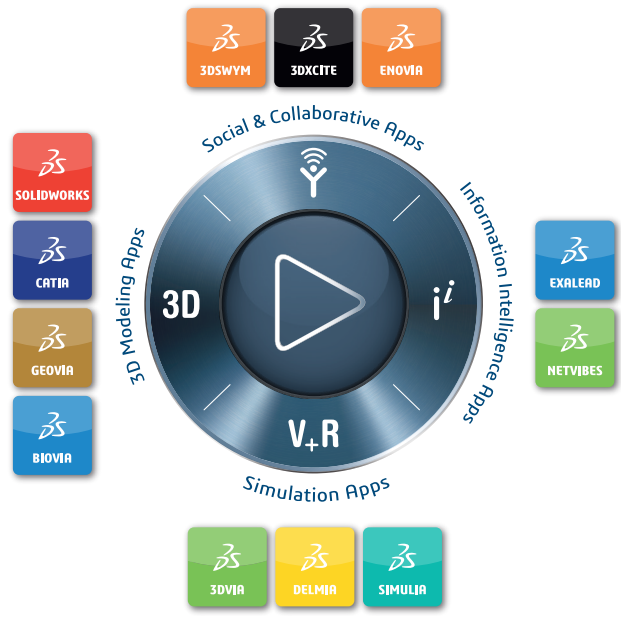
3DS
3DSWYM

3DS
3DXCITE

3DS
ENOVIA

Social & Collaborative Apps

3DS
SOLIDWORKS

3DS
CATIA

3DS
GEOVIA

3DS
BIOVIA

3D Modeling Apps

3D

$i^i$

V+R

Information Intelligence Apps

3DS
EXALEAD

3DS
NETVIBES

Simulation Apps

3DS
3DVIA

3DS
DELMIA

3DS
SIMULIA